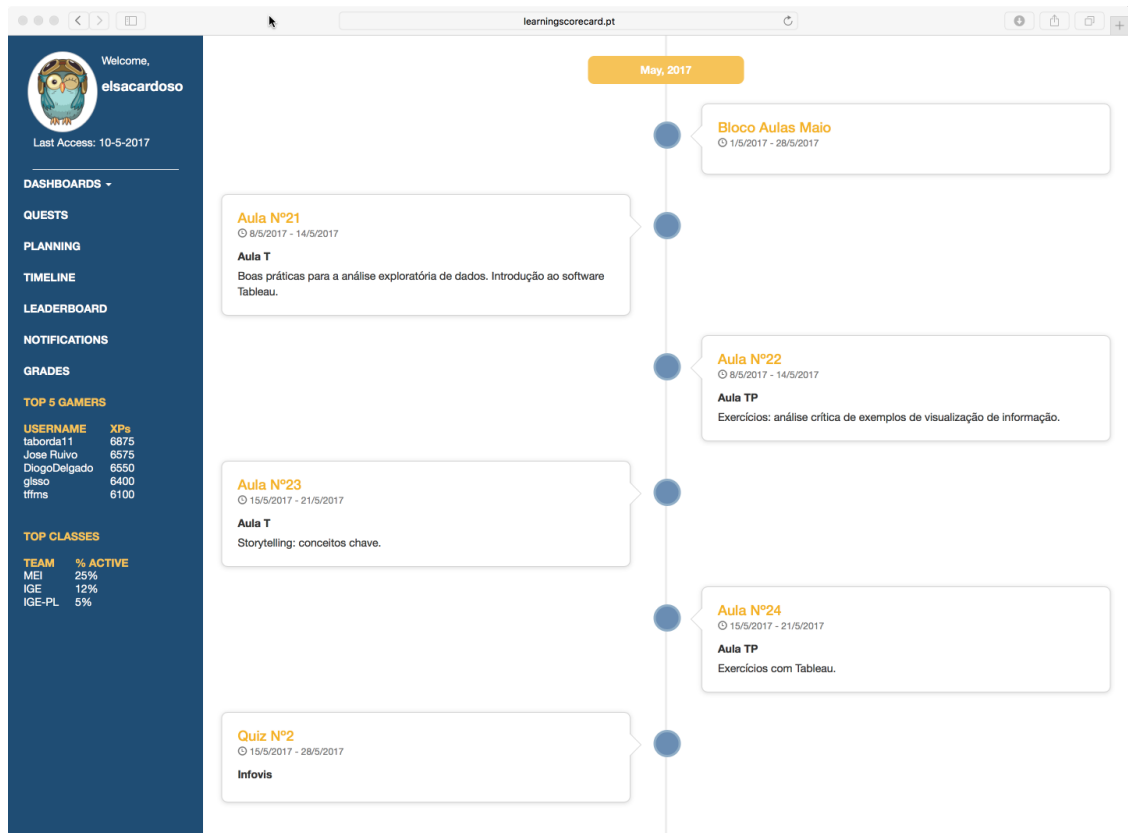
learningscorecard.pt

Welcome,
elsacardoso

Last Access: 10-5-2017

DASHBOARDS
QUESTS
PLANNING
TIMELINE
LEADERBOARD
NOTIFICATIONS
GRADES

TOP 5 GAMERS

| USERNAME | XPs |
|---|---|
| taborda11 | 6875 |
| Jose Ruivo | 6575 |
| DiogoDelgado | 6550 |
| glsso | 6400 |
| tffms | 6100 |

TOP CLASSES

| TEAM | % ACTIVE |
|---|---|
| MEI | 25% |
| IGE | 12% |
| IGE-PL | 5% |

May, 2017

Bloco Aulas Maio
1/5/2017 - 28/5/2017

Aula Nº21
8/5/2017 - 14/5/2017
Aula T
Boas práticas para a análise exploratória de dados. Introdução ao software Tableau.

Aula Nº22
8/5/2017 - 14/5/2017
Aula TP
Exercícios: análise crítica de exemplos de visualização de informação.

Aula Nº23
15/5/2017 - 21/5/2017
Aula T
Storytelling: conceitos chave.

Aula Nº24
15/5/2017 - 21/5/2017
Aula TP
Exercícios com Tableau.

Quiz Nº2
15/5/2017 - 28/5/2017
Infovis